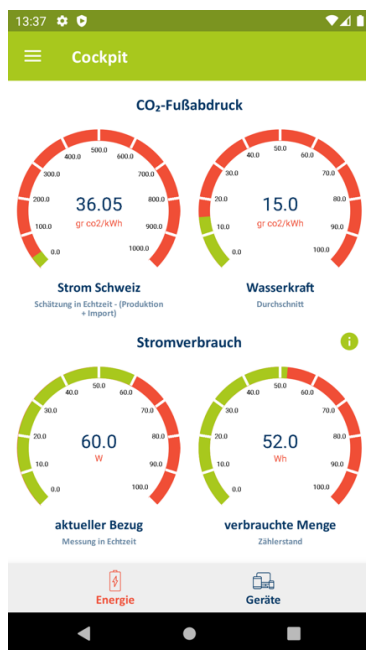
13:37

Cockpit

$CO_2$-Fußabdruck

0.0
100.0
200.0
300.0
400.0
500.0
600.0
700.0
800.0
900.0
1000.0

36.05
gr co2/kWh

Strom Schweiz
Schätzung in Echtzeit - (Produktion + Import)

0.0
10.0
20.0
30.0
40.0
50.0
60.0
70.0
80.0
90.0
100.0

15.0
gr co2/kWh

Wasserkraft
Durchschnitt

Stromverbrauch

i

0.0
10.0
20.0
30.0
40.0
50.0
60.0
70.0
80.0
90.0
100.0

60.0
W

aktueller Bezug
Messung in Echtzeit

0.0
10.0
20.0
30.0
40.0
50.0
60.0
70.0
80.0
90.0
100.0

52.0
Wh

verbrauchte Menge
Zählerstand

Energie
Geräte